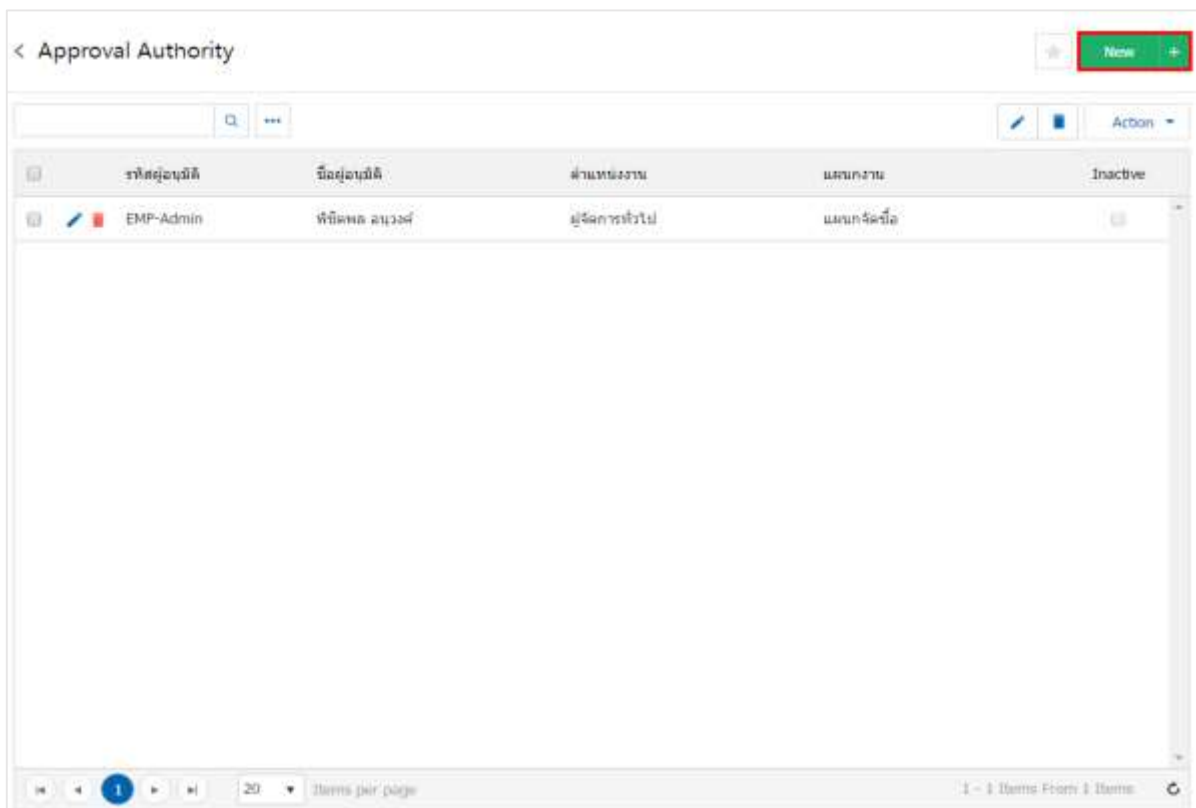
< Approval Authority

New +

Action

| | รหัสผู้อนุมัติ | ชื่อผู้อนุมัติ | ตำแหน่งงาน | แผนกงาน | Inactive |
|---|---|---|---|---|---|
| | EMP-Admin | พิชิตพล อนุวงศ์ | ผู้จัดการทั่วไป | แผนกจัดซื้อ | |

1

20 Items per page

1 - 1 Items From 1 Items